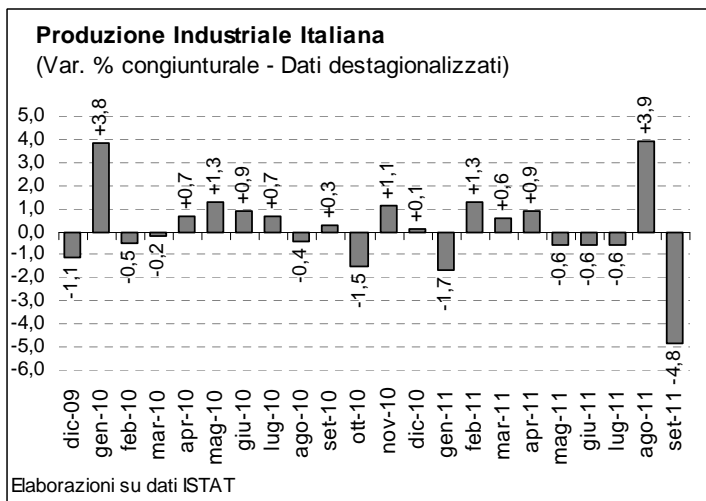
Produzione Industriale Italiana
(Var. % congiunturale - Dati destagionalizzati)

5,0
4,0
3,0
2,0
1,0
0,0
-1,0
-2,0
-3,0
-4,0
-5,0
-6,0

-1,1
+3,8
-0,5
-0,2
+0,7
+1,3
+0,9
+0,7
-0,4
+0,3
-1,5
+1,1
+0,1
-1,7
+1,3
+0,6
+0,9
-0,6
-0,6
-0,6
+3,9
-4,8

dic-09
gen-10
feb-10
mar-10
apr-10
mag-10
giu-10
lug-10
ago-10
set-10
ott-10
nov-10
dic-10
gen-11
feb-11
mar-11
apr-11
mag-11
giu-11
lug-11
ago-11
set-11

Elaborazioni su dati ISTAT